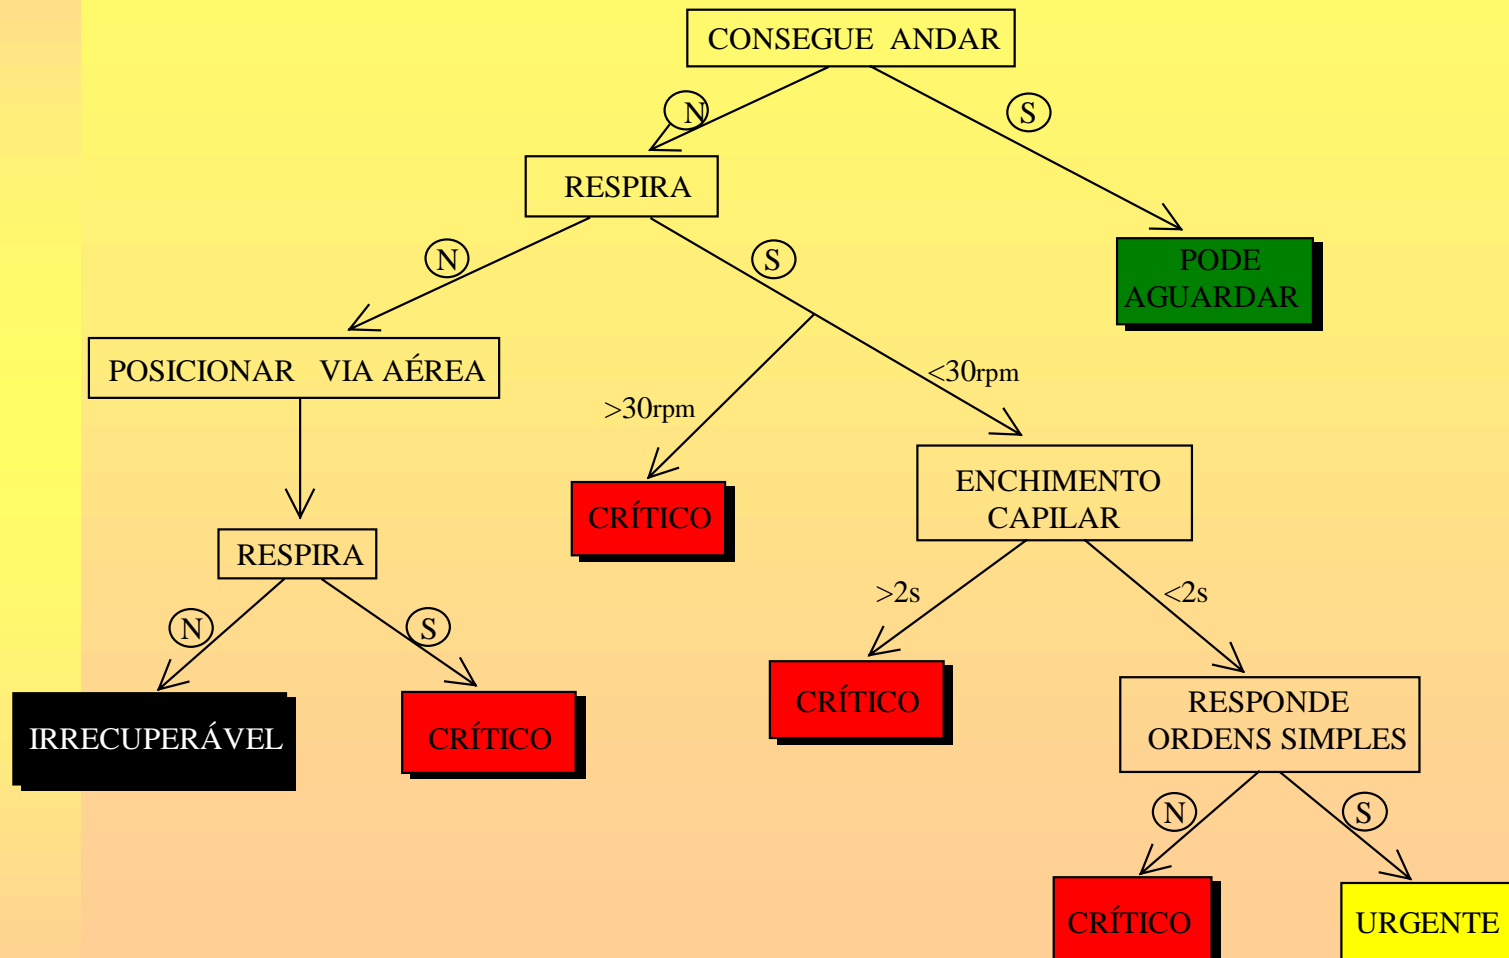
CONSEGUE ANDAR

N

S

RESPIRA

PODE AGUARDAR

N

S

POSICIONAR VIA AÉREA

>30rpm

<30rpm

CRÍTICO

ENCHIMENTO CAPILAR

RESPIRA

N

S

>2s

<2s

IRRECUPERÁVEL

CRÍTICO

CRÍTICO

RESPONDE ORDENS SIMPLES

N

S

CRÍTICO

URGENTE